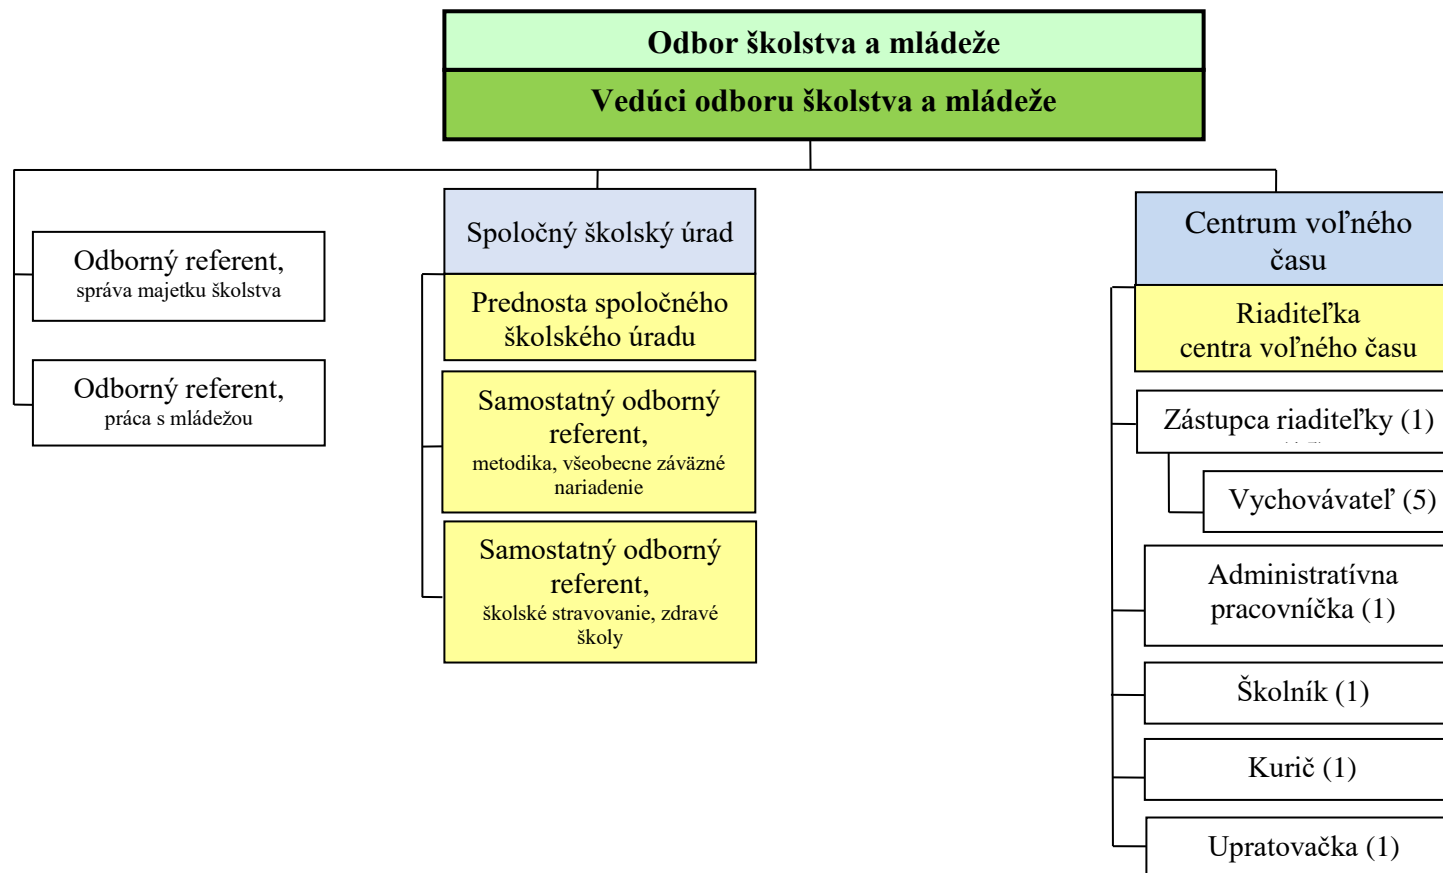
Odbor školstva a mládeže

Vedúci odboru školstva a mládeže

Odborný referent,
správa majetku školstva

Odborný referent,
práca s mládežou

Spoločný školský úrad

Prednosta spoločného školského úradu

Samostatný odborný referent,
metodika, všeobecne záväzné nariadenie

Samostatný odborný referent,
školské stravovanie, zdravé školy

Centrum voľného času

Riaditeľka
centra voľného času

Zástupca riaditeľky (1)

Vychovávateľ (5)

Administratívna pracovníčka (1)

Školník (1)

Kurič (1)

Upratovačka (1)